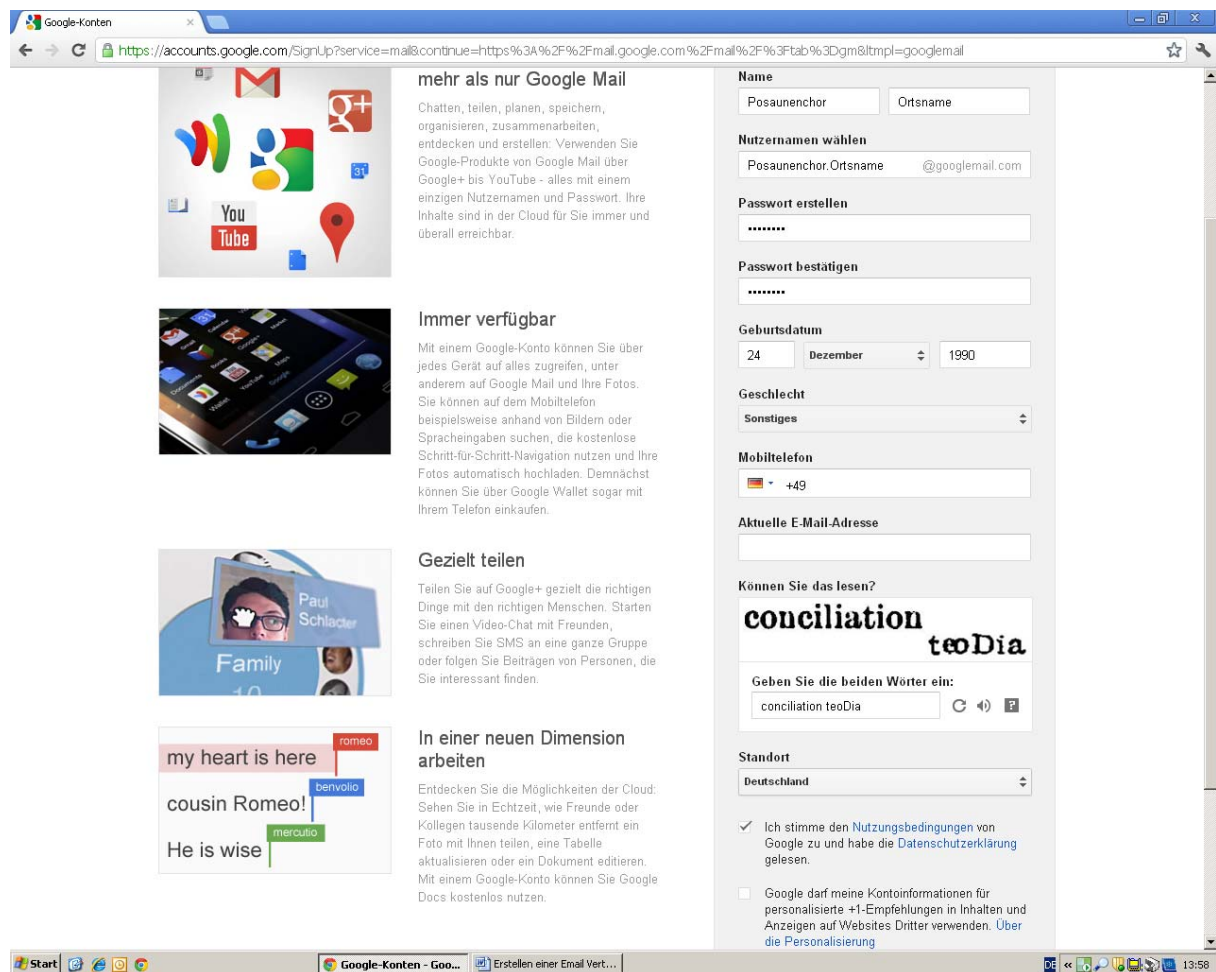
Google-Konten

https://accounts.google.com/SignUp?service=mail&continue=https%3A%2F%2Fmail.google.com%2Fmail%2F%3Ftab%3Dgm&ltmpl=googlemail

You Tube

mehr als nur Google Mail

Chatten, teilen, planen, speichern, organisieren, zusammenarbeiten, entdecken und erstellen: Verwenden Sie Google-Produkte von Google Mail über Google+ bis YouTube - alles mit einem einzigen Nutzernamen und Passwort. Ihre Inhalte sind in der Cloud für Sie immer und überall erreichbar.

Immer verfügbar

Mit einem Google-Konto können Sie über jedes Gerät auf alles zugreifen, unter anderem auf Google Mail und Ihre Fotos. Sie können auf dem Mobiltelefon beispielsweise anhand von Bildern oder Spracheingaben suchen, die kostenlose Schritt-für-Schritt-Navigation nutzen und Ihre Fotos automatisch hochladen. Demnächst können Sie über Google Wallet sogar mit Ihrem Telefon einkaufen.

Paul Schlacter
Family

Gezielt teilen

Teilen Sie auf Google+ gezielt die richtigen Dinge mit den richtigen Menschen. Starten Sie einen Video-Chat mit Freunden, schreiben Sie SMS an eine ganze Gruppe oder folgen Sie Beiträgen von Personen, die Sie interessant finden.

romeo
my heart is here
benvolio
cousin Romeo!
mercutio
He is wise

In einer neuen Dimension arbeiten

Entdecken Sie die Möglichkeiten der Cloud: Sehen Sie in Echtzeit, wie Freunde oder Kollegen tausende Kilometer entfernt ein Foto mit Ihnen teilen, eine Tabelle aktualisieren oder ein Dokument editieren. Mit einem Google-Konto können Sie Google Docs kostenlos nutzen.

Name
Posaunenchor
Ortsname

Nutzernamen wählen
Posaunenchor.Ortsname @googlemail.com

Passwort erstellen
••••••••

Passwort bestätigen
••••••••

Geburtsdatum
24 Dezember 1990

Geschlecht
Sonstiges

Mobiltelefon
+49

Aktuelle E-Mail-Adresse

Können Sie das lesen?
conciliation teoDia

Geben Sie die beiden Wörter ein:
conciliation teoDia

Standort
Deutschland

Ich stimme den Nutzungsbedingungen von Google zu und habe die Datenschutzerklärung gelesen.

Google darf meine Kontoinformationen für personalisierte +1-Empfehlungen in Inhalten und Anzeigen auf Websites Dritter verwenden. Über die Personalisierung

Start
Google-Konten - Goo...
Erstellen einer Email Vert...
DE
13:58